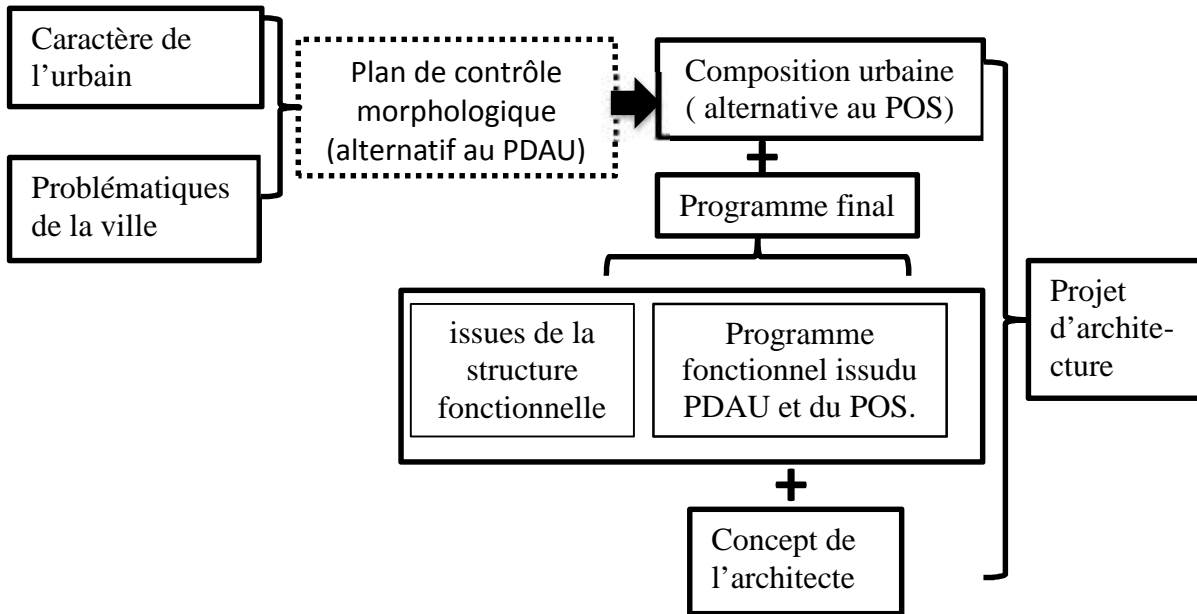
Caractère de l'urbain

Problématiques de la ville

Plan de contrôle morphologique (alternatif au PDAU)

Composition urbaine ( alternative au POS)

+

Programme final

issues de la structure fonctionnelle

Programme fonctionnel issudu PDAU et du POS.

+

Concept de l'architecte

Projet d'architecture